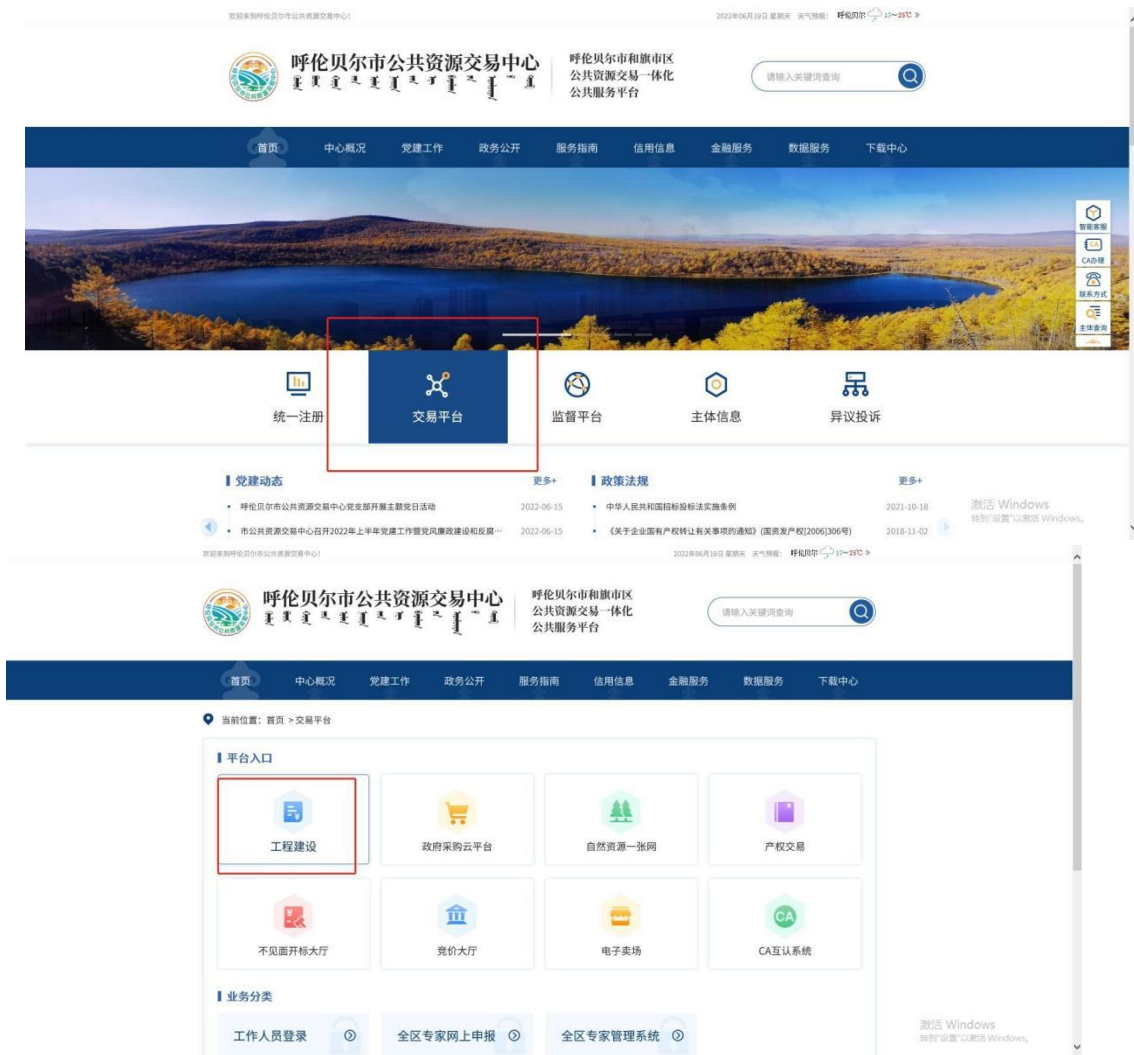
欢迎来到呼伦贝尔市公共资源交易中心!

2022年06月19日 星期天 天气预报: 呼伦贝尔 17~25℃ »

呼伦贝尔市公共资源交易中心

呼伦贝尔市和旗市区公共资源交易一体化公共服务平台

请输入关键词查询

首页 中心概况 党建工作 政务公开 服务指南 信用信息 金融服务 数据服务 下载中心

智能客服 CA办理 联系方式 主体查询

统一注册 交易平台 监督平台 主体信息 异议投诉

党建动态 更多+
• 呼伦贝尔市公共资源交易中心党支部开展主题党日活动 2022-06-15
• 市公共资源交易中心召开2022年上半年党建工作暨党风廉政建设和反腐… 2022-06-15

政策法规 更多+
• 中华人民共和国招标投标法实施条例 2021-10-18
• 《关于企业国有产权转让有关事项的通知》(国资发产权[2006]306号) 2018-11-02

激活 Windows
转到"设置"以激活 Windows。

欢迎来到呼伦贝尔市公共资源交易中心!

2022年06月19日 星期天 天气预报: 呼伦贝尔 17~25℃ »

呼伦贝尔市公共资源交易中心

呼伦贝尔市和旗市区公共资源交易一体化公共服务平台

请输入关键词查询

首页 中心概况 党建工作 政务公开 服务指南 信用信息 金融服务 数据服务 下载中心

当前位置: 首页 > 交易平台

平台入口

工程建设 政府采购云平台 自然资源一张网 产权交易

不见面开标大厅 竞价大厅 电子卖场 CA互认系统

业务分类

工作人员登录 全区专家网上申报 全区专家管理系统

激活 Windows
转到"设置"以激活 Windows。